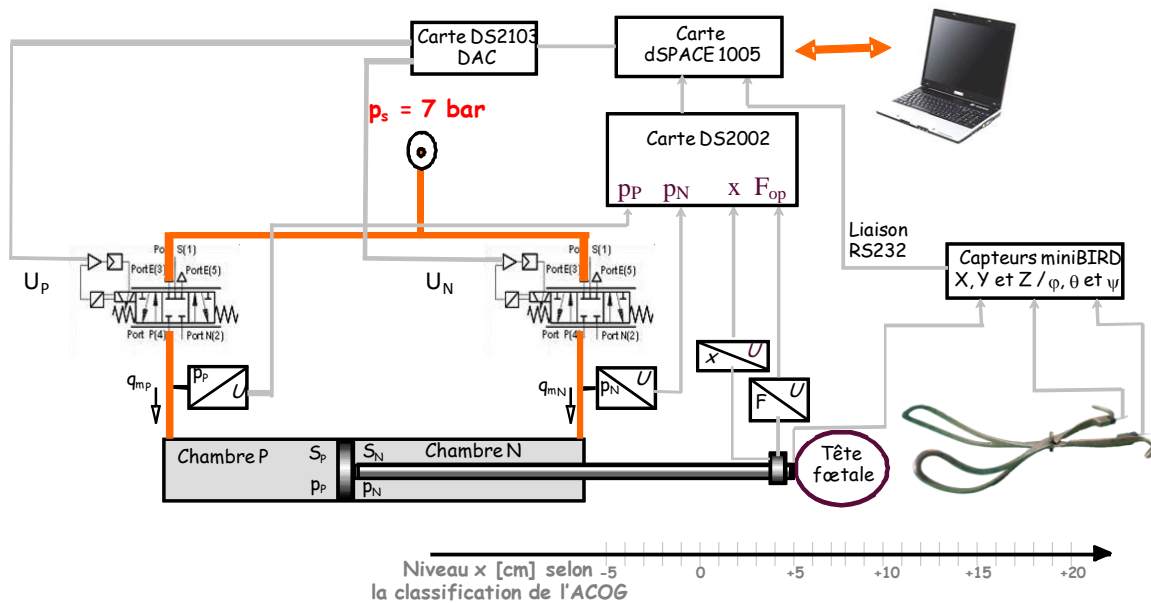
Carte DS2103 DAC

Carte dSPACE 1005

$p_s$ = 7 bar

Carte DS2002

$p_P$ $p_N$ x $F_{op}$

Liaison RS232

Capteurs miniBIRD X, Y et Z / $\varphi$, $\theta$ et $\psi$

$U_P$

Port S(1) Port E(3) Port E(5) Port P(4) Port N(2)

$U_N$

Port S(1) Port E(3) Port E(5) Port P(4) Port N(2)

$q_{m_P}$

$p_P$ U

$q_{m_N}$

$p_N$ U

x U

F U

Chambre P $S_P$ $p_P$

$S_N$ Chambre N $p_N$

Tête fœtale

Niveau x [cm] selon la classification de l'ACOG

-5 0 +5 +10 +15 +20